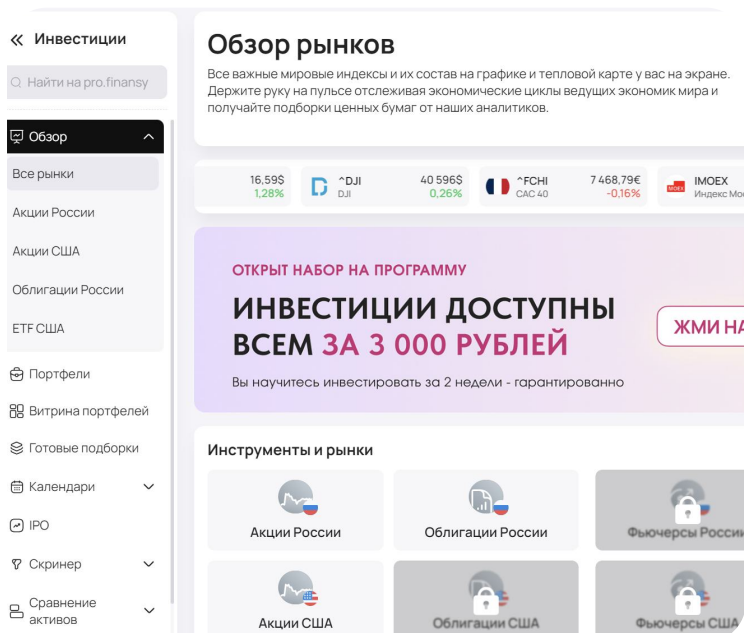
« Инвестиции

Найти на pro.finansy

Обзор

Все рынки

Акции России

Акции США

Облигации России

ETF США

Портфели

Витрина портфелей

Готовые подборки

Календари

IPO

Скринер

Сравнение активов

Обзор рынков

Все важные мировые индексы и их состав на графике и тепловой карте у вас на экране. Держите руку на пульсе отслеживая экономические циклы ведущих экономик мира и получайте подборки ценных бумаг от наших аналитиков.

16,59$ 1,28%

^DJI DJI 40 596$ 0,26%

^FCHI CAC 40 7 468,79€ -0,16%

IMOEX Индекс Мо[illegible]

ОТКРЫТ НАБОР НА ПРОГРАММУ

ИНВЕСТИЦИИ ДОСТУПНЫ ВСЕМ ЗА 3 000 РУБЛЕЙ

Вы научитесь инвестировать за 2 недели - гарантированно

ЖМИ НА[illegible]

Инструменты и рынки

Акции России

Облигации России

Фьючерсы Росси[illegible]

Акции США

Облигации США

Фьючерсы США